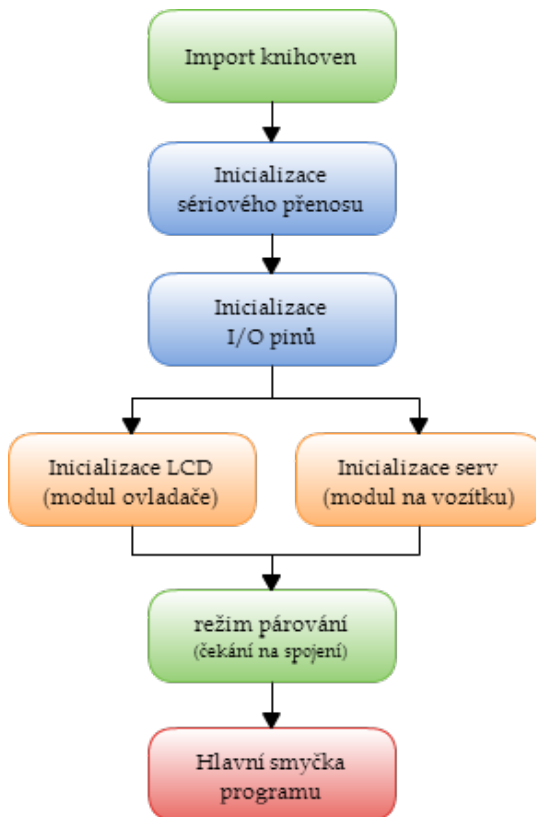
Import knihoven

Inicializace sériového přenosu

Inicializace I/O pinů

Inicializace LCD (modul ovladače)

Inicializace serv (modul na vozítku)

režim párování (čekání na spojení)

Hlavní smyčka programu